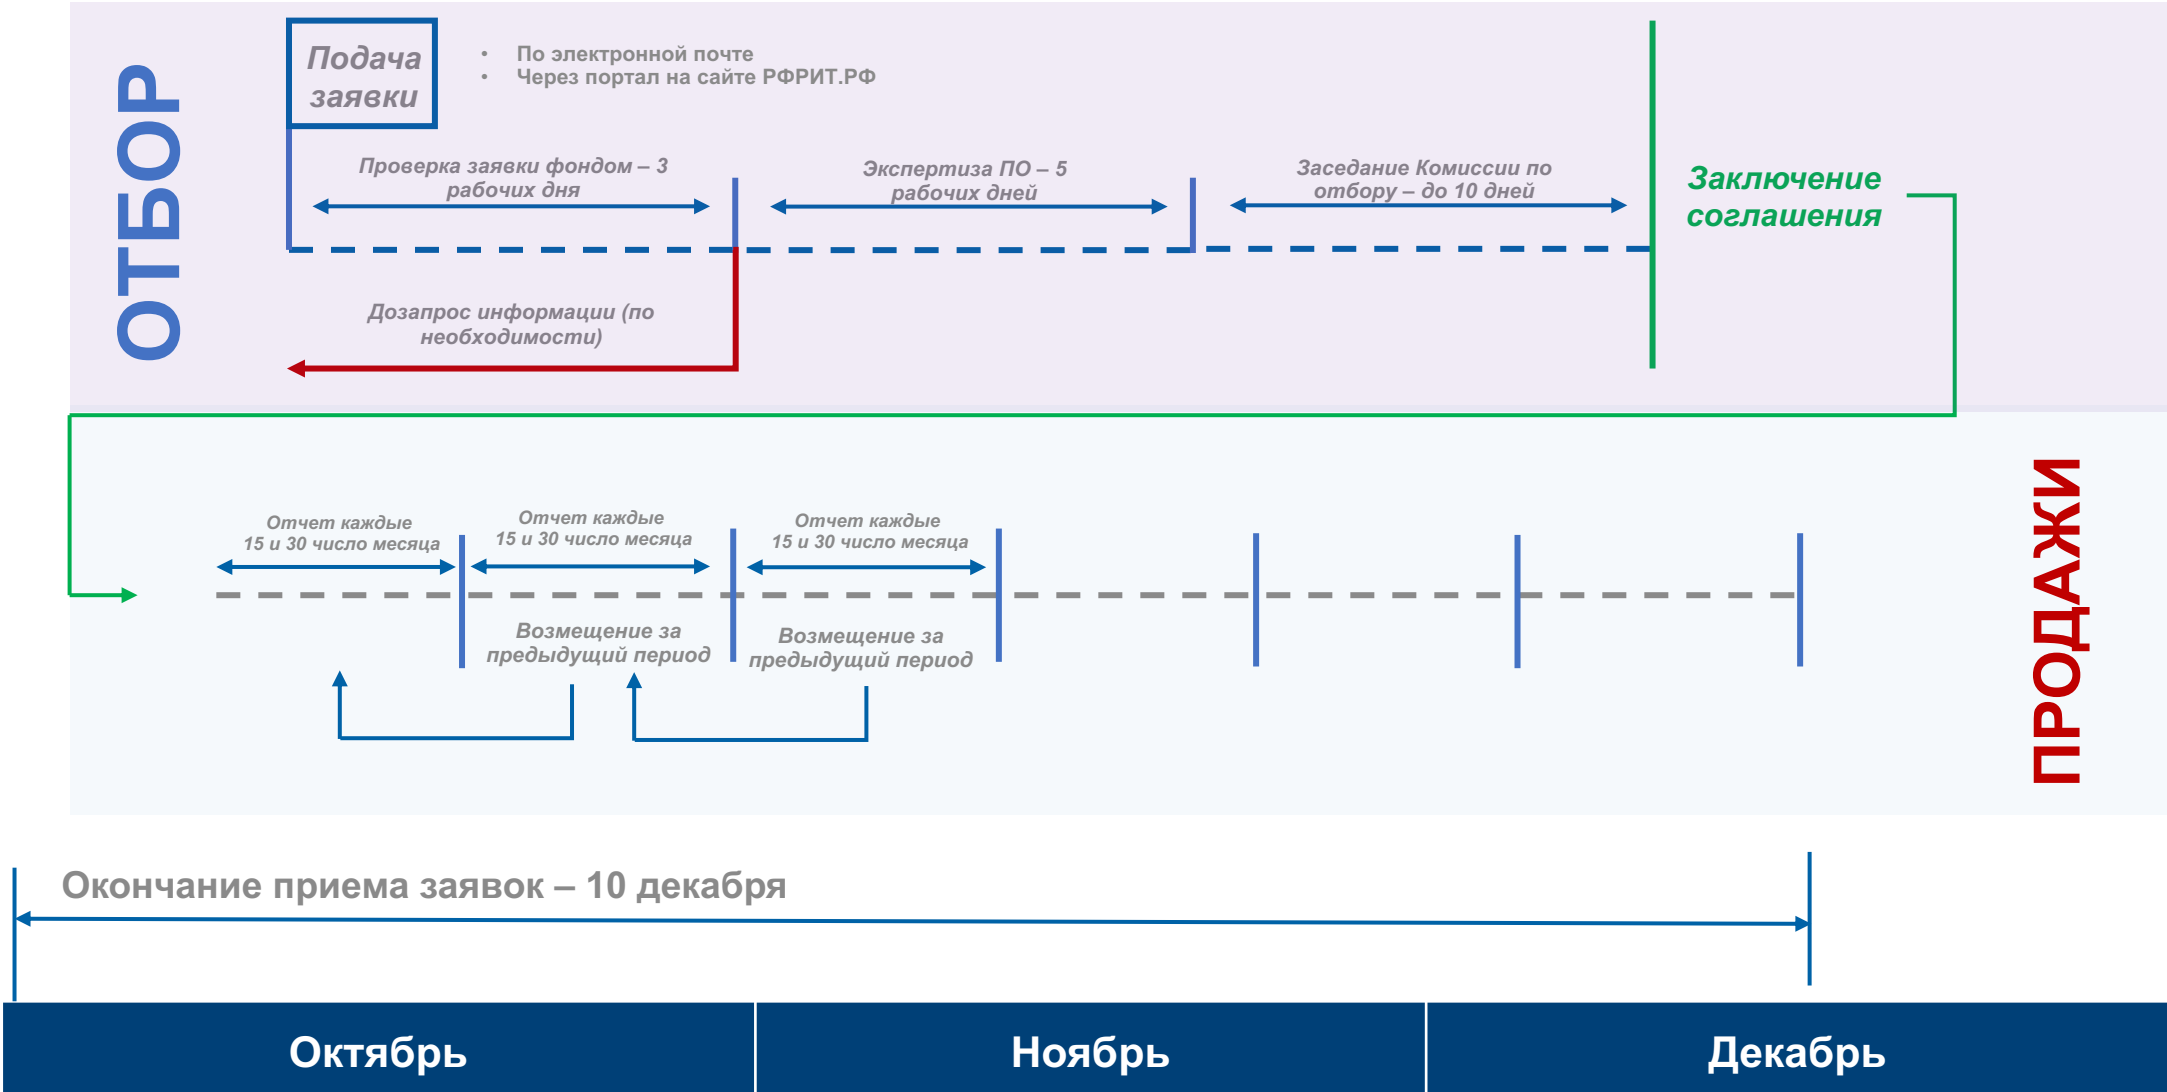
ОТБОР

Подача заявки

• По электронной почте
• Через портал на сайте РФРИТ.РФ

Проверка заявки фондом – 3 рабочих дня

Экспертиза ПО – 5 рабочих дней

Заседание Комиссии по отбору – до 10 дней

Заключение соглашения

Дозапрос информации (по необходимости)

Отчет каждые 15 и 30 число месяца

Отчет каждые 15 и 30 число месяца

Отчет каждые 15 и 30 число месяца

Возмещение за предыдущий период

Возмещение за предыдущий период

ПРОДАЖИ

Окончание приема заявок – 10 декабря

| Октябрь | Ноябрь | Декабрь |
|---|---|---|